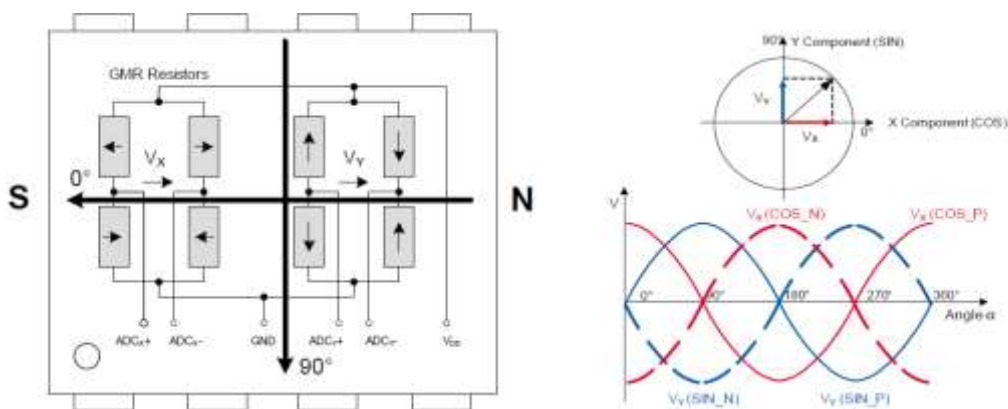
GMR Resistors

$V_X$

$V_Y$

0°

S

N

$ADC_X+$ $ADC_X-$ GND $ADC_Y+$ $ADC_Y-$ $V_{DD}$

90°

90° Y Component (SIN)

$V_Y$

$V_X$

0°

X Component (COS)

V

$V_X$ (COS_N)

$V_X$ (COS_P)

0° 90° 180° 270° 360°

Angle α

$V_Y$ (SIN_N)

$V_Y$ (SIN_P)